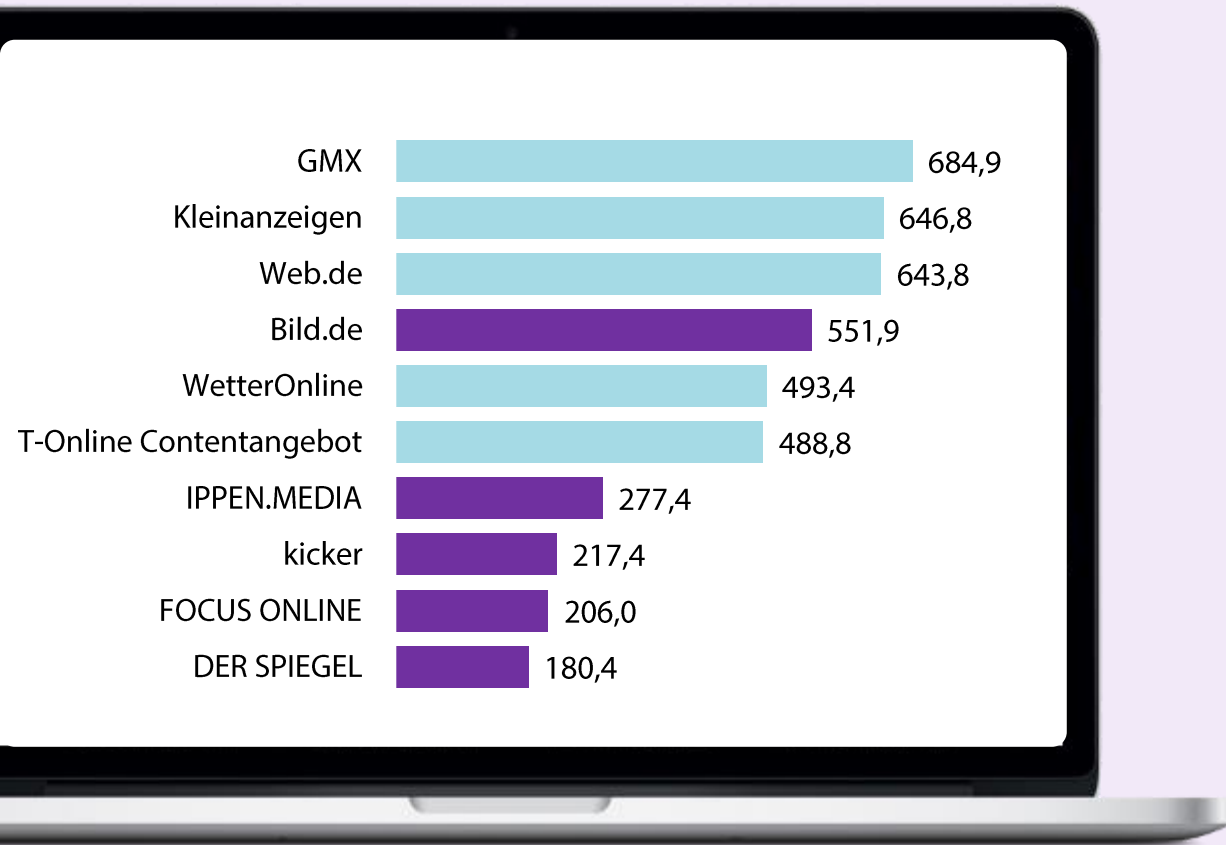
| | |
|---|---|
| GMX | 684,9 |
| Kleinanzeigen | 646,8 |
| Web.de | 643,8 |
| Bild.de | 551,9 |
| WetterOnline | 493,4 |
| T-Online Contentangebot | 488,8 |
| IPPEN.MEDIA | 277,4 |
| kicker | 217,4 |
| FOCUS ONLINE | 206,0 |
| DER SPIEGEL | 180,4 |